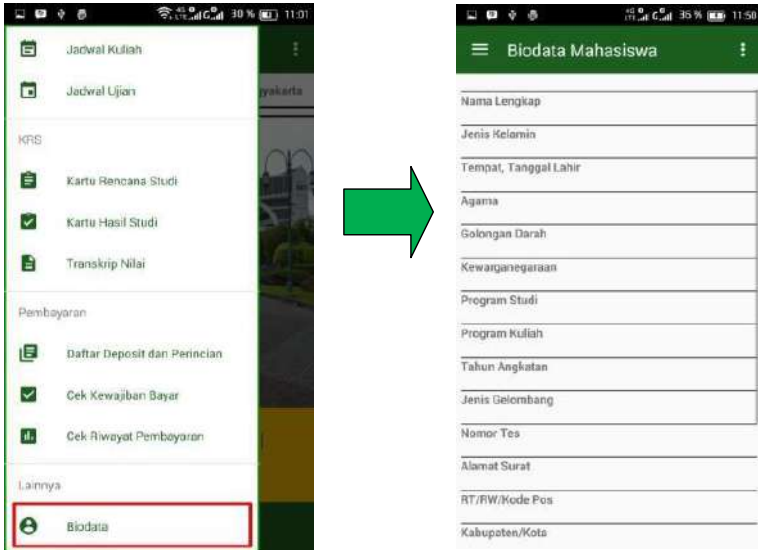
30 % 11:01

Jadwal Kuliah

Jadwal Ujian

yakarta

KRS

Kartu Rencana Studi

Kartu Hasil Studi

Transkrip Nilai

Pembayaran

Daftar Deposit dan Perincian

Cek Kewajiban Bayar

Cek Riwayat Pembayaran

Lainnya

Biodata

35 % 11:50

Biodata Mahasiswa

Nama Lengkap

Jenis Kelamin

Tempat, Tanggal Lahir

Agama

Golongan Darah

Kewarganegaraan

Program Studi

Program Kuliah

Tahun Angkatan

Jenis Gelombang

Nomor Tes

Alamat Surat

RT/RW/Kode Pos

Kabupaten/Kota